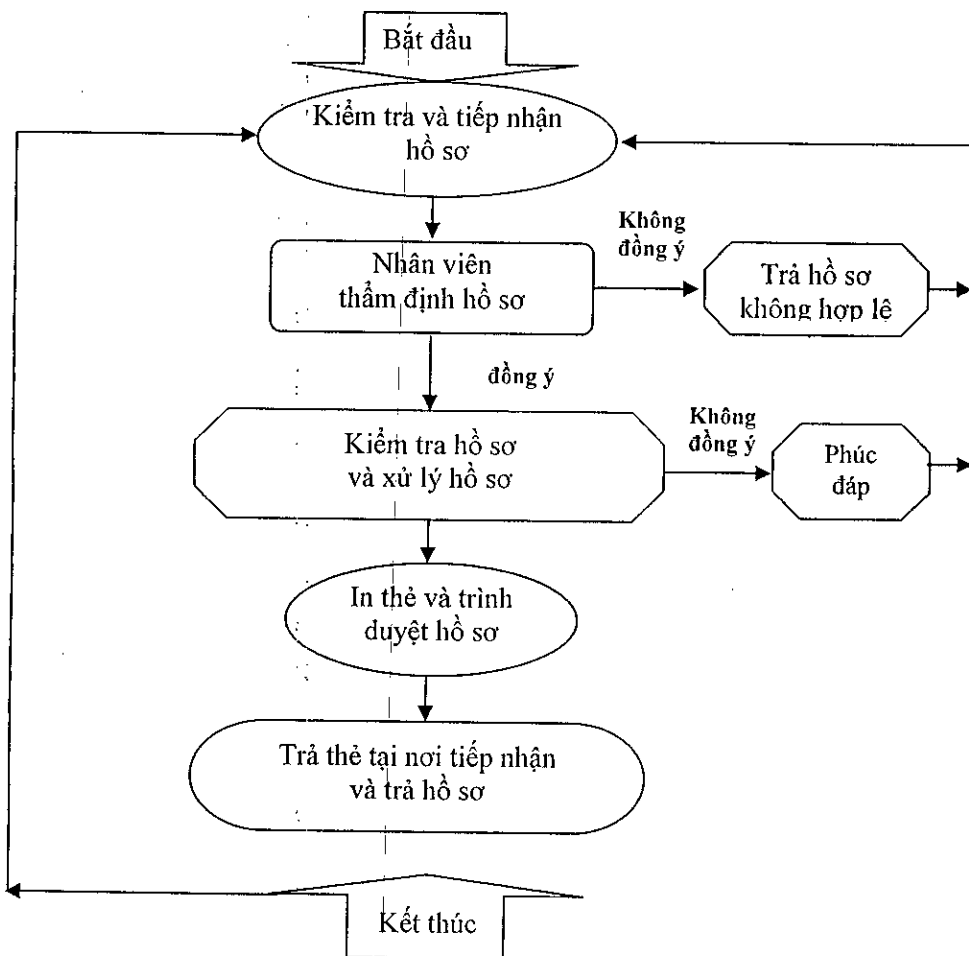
Bắt đầu

Kiểm tra và tiếp nhận hồ sơ

Nhân viên thẩm định hồ sơ

Không đồng ý

Trả hồ sơ không hợp lệ

đồng ý

Kiểm tra hồ sơ và xử lý hồ sơ

Không đồng ý

Phúc đáp

In thẻ và trình duyệt hồ sơ

Trả thẻ tại nơi tiếp nhận và trả hồ sơ

Kết thúc